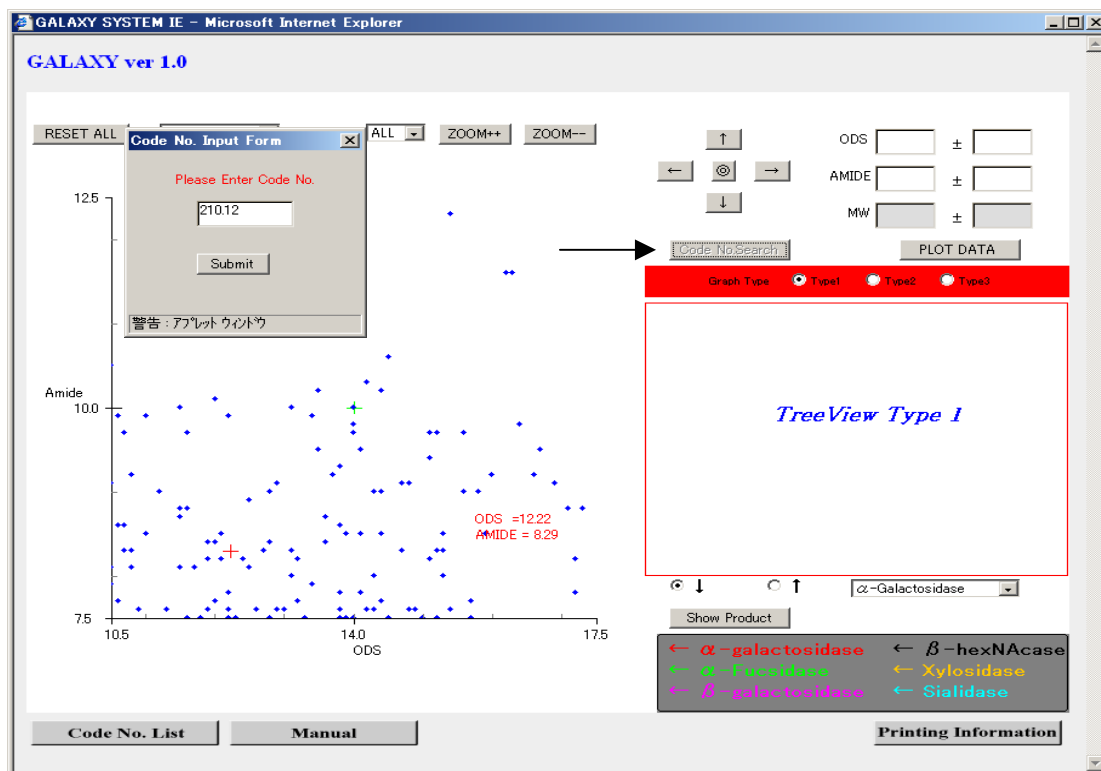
GALAXY SYSTEM IE - Microsoft Internet Explorer

GALAXY ver 1.0

RESET ALL

Code No. Input Form

Please Enter Code No.

210.12

Submit

警告 : アプレット ウィンドウ

ALL

ZOOM++

ZOOM--

12.5

Amide

10.0

7.5

10.5

14.0

17.5

ODS

ODS =12.22
AMIDE = 8.29

↑

←

◎

→

↓

ODS ±

AMIDE ±

MW ±

Code No.Search

PLOT DATA

Graph Type Type1 Type2 Type3

TreeView Type 1

↓ ↑

$\alpha$-Galactosidase

Show Product

← $\alpha$-galactosidase ← $\beta$-hexNAcase
← $\alpha$-Fucsidase ← Xylosidase
← $\beta$-galactosidase ← Sialidase

Code No. List

Manual

Printing Information